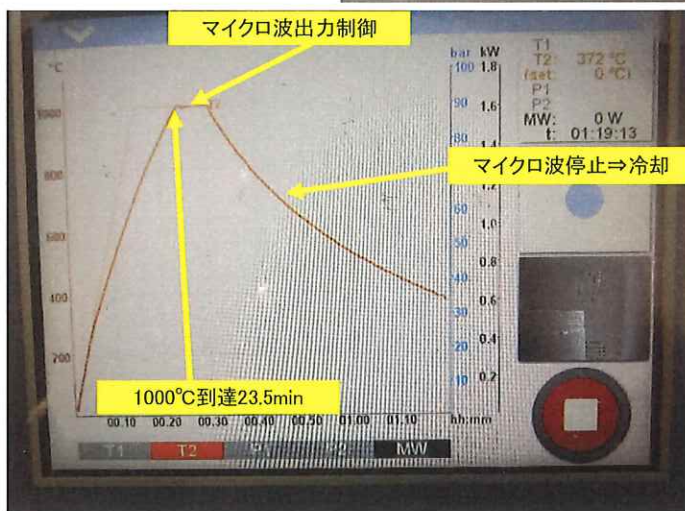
マイクロ波出力制御

°C

1000

800

600

400

200

bar kW
100 1.8
90 1.6
80 1.4
60 1.0
50
40 0.8
30 0.6
20 0.4
10 0.2

T1
T2: 372 °C
(set: 0 °C)
P1
P2
MW: 0 W
t: 01:19:13

マイクロ波停止⇒冷却

1000°C到達23.5min

00.10 00.20 00.30 00.40 00.50 01.00 01.10 hh:mm

T1 T2 P1 P2 MW